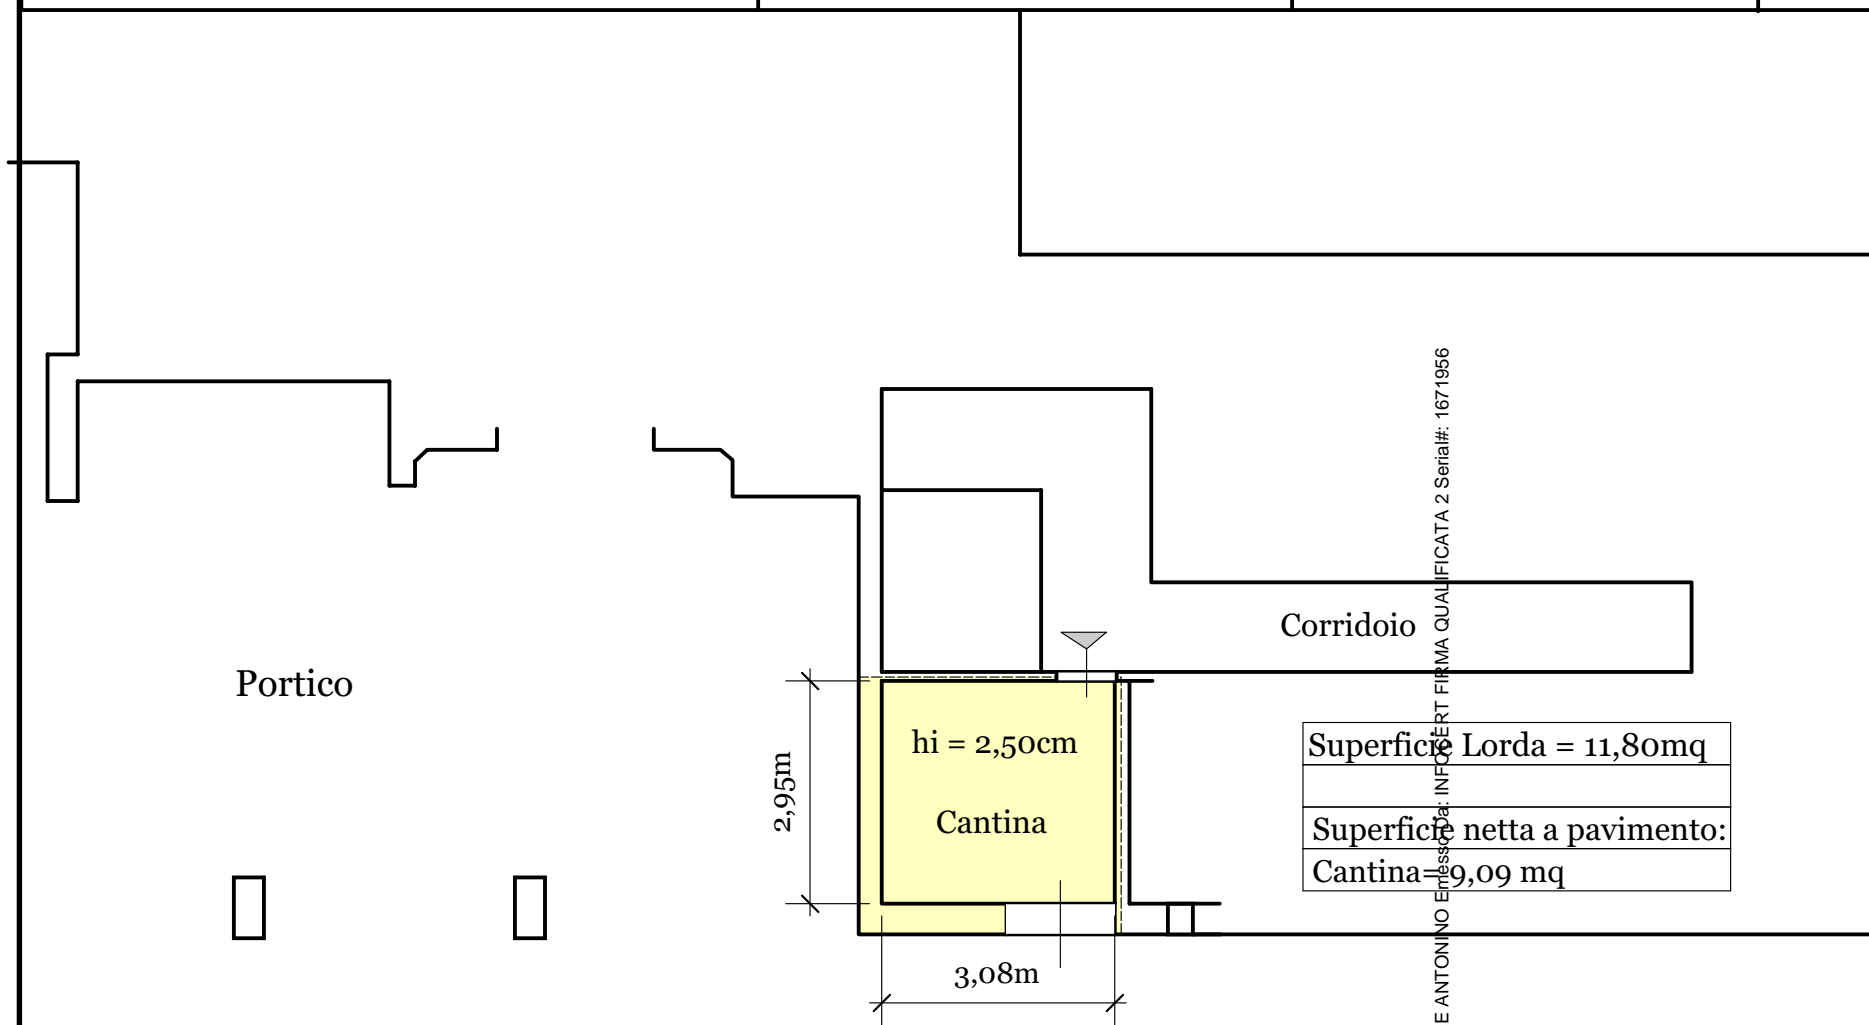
Corridoio

Portico

hi = 2,50cm

Cantina

2,95m

3,08m

| Superficie Lorda = 11,80mq |
|---|
| |
| Superficie netta a pavimento: |
| Cantina= 9,09 mq |

E ANTONINO Emesso da: INFOCERT FIRMA QUALIFICATA 2 Serial#: 1671956